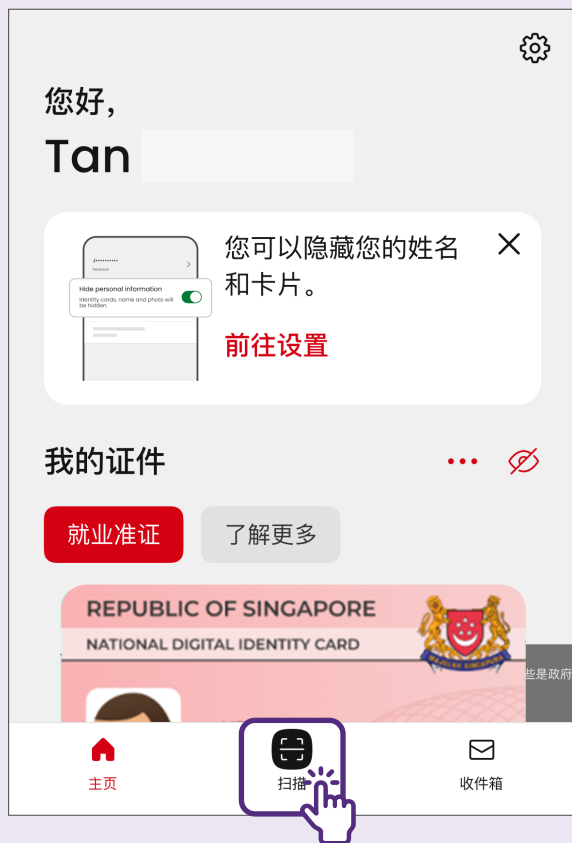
您好,

Tan

Hide personal information
Identity cards, name and photo will be hidden.

您可以隐藏您的姓名和卡片。

前往设置

我的证件

就业准证

了解更多

REPUBLIC OF SINGAPORE
NATIONAL DIGITAL IDENTITY CARD

MAJULAH SINGAPURA

些是政府

主页

扫描

收件箱